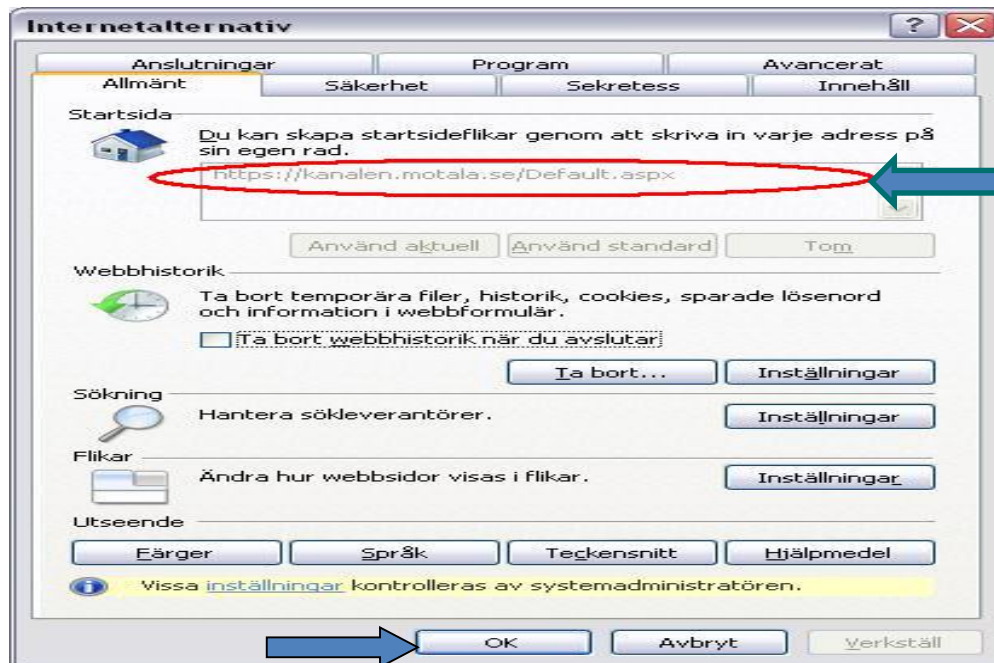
Internetalternativ

?

Anslutningar | Program | Avancerat

Allmänt | Säkerhet | Sekretess | Innehåll

Startsida

Du kan skapa startsideflikar genom att skriva in varje adress på sin egen rad.

https://kanalen.motala.se/Default.aspx

Använd aktuell | Använd standard | Tom

Webbhistorik

Ta bort temporära filer, historik, cookies, sparade lösenord och information i webbformulär.

Ta bort webbhistorik när du avslutar

Ta bort... | Inställningar

Sökning

Hantera sökleverantörer.

Inställningar

Flikar

Ändra hur webbsidor visas i flikar.

Inställningar

Utseende

Färger | Språk | Teckensnitt | Hjälpmedel

Vissa inställningar kontrolleras av systemadministratören.

OK | Avbryt | Verkställ